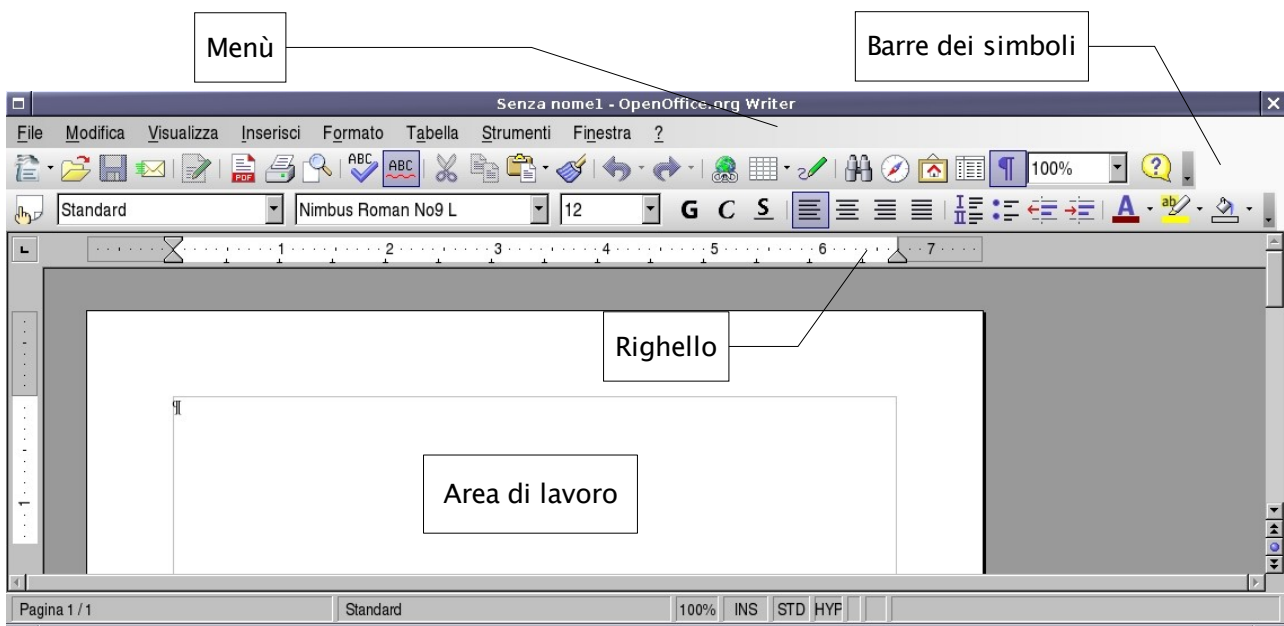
Menù

Barre dei simboli

Senza nome1 - OpenOffice.org Writer

File Modifica Visualizza Inserisci Formato Tabella Strumenti Finestra ?

100%

Standard Nimbus Roman No9 L 12 G C S

1 2 3 4 5 6 7

Righello

Area di lavoro

Pagina 1 / 1 Standard 100% INS STD HYP